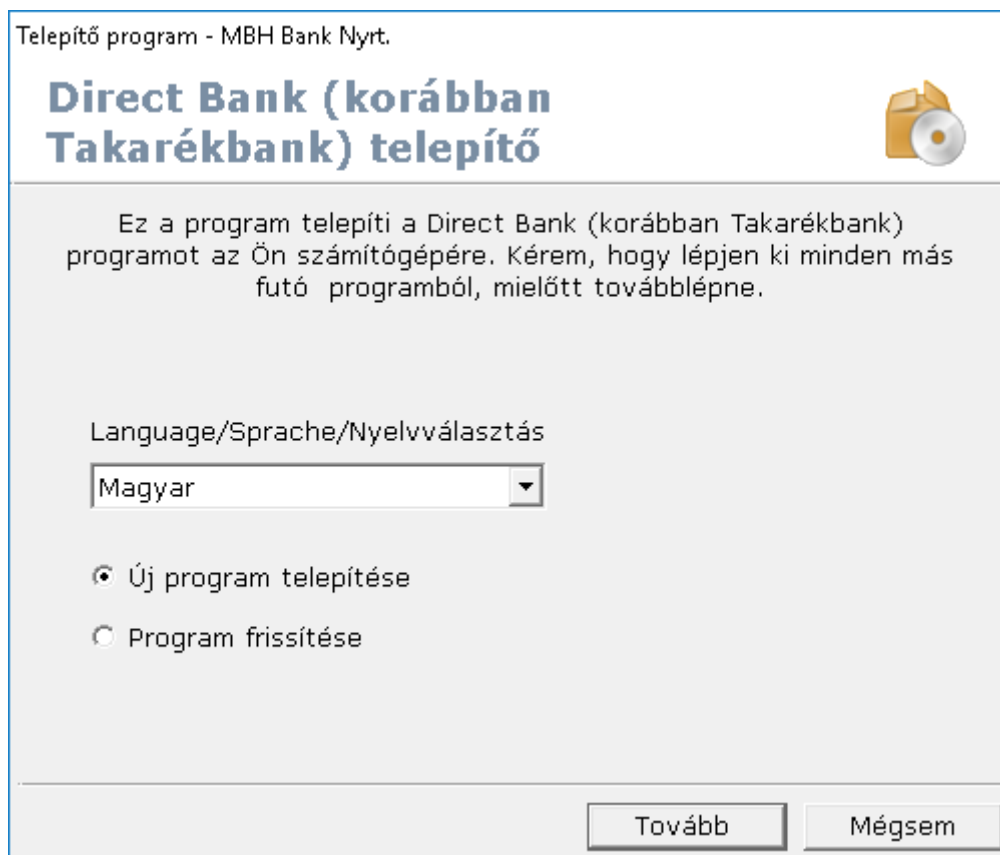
Telepítő program - MBH Bank Nyrt.

Direct Bank (korábban Takarékbank) telepítő

Ez a program telepíti a Direct Bank (korábban Takarékbank) programot az Ön számítógépére. Kérem, hogy lépjen ki minden más futó programból, mielőtt továbblépne.

Language/Sprache/Nyelvválasztás

Magyar

Új program telepítése

Program frissítése

Tovább

Mégsem